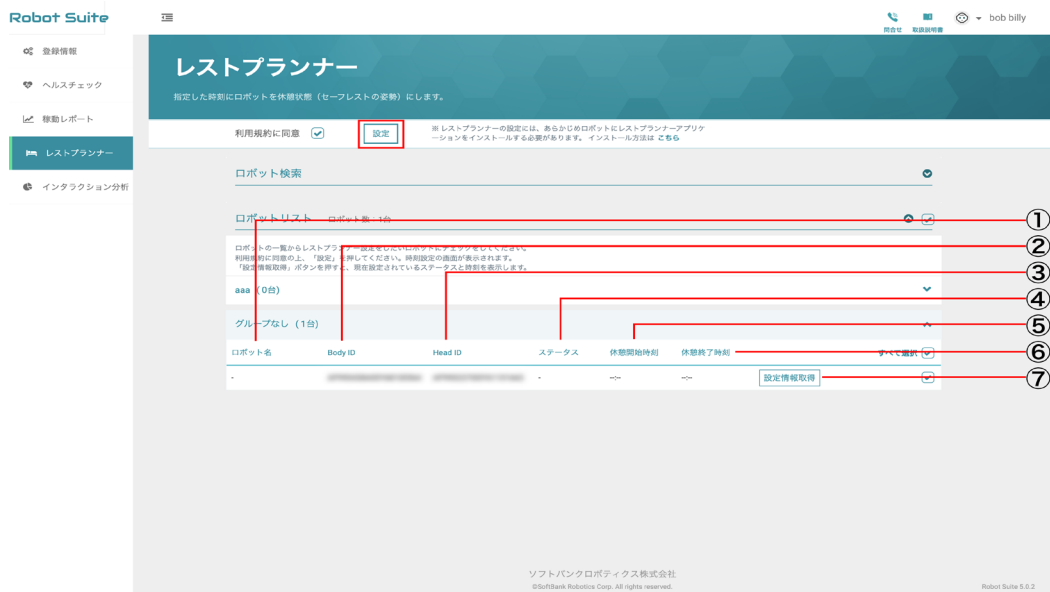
Robot Suite

問合せ 取扱説明書 bob billy

登録情報
ヘルスチェック
稼動レポート
レストプランナー
インタラクション分析

レストプランナー

指定した時刻にロボットを休憩状態（セーフレストの姿勢）にします。

利用規約に同意 設定

※ レストプランナーの設定には、あらかじめロボットにレストプランナーアプリケーションをインストールする必要があります。インストール方法は こちら

ロボット検索

ロボットリスト ロボット数：1台

ロボットの一覧からレストプランナー設定をしたいロボットにチェックをしてください。
利用規約に同意の上、「設定」を押してください。時刻設定の画面が表示されます。
「設定情報取得」ボタンを押すと、現在設定されているステータスと時刻を表示します。

aaa （0台）

グループなし（1台）

| ロボット名 | Body ID | Head ID | ステータス | 休憩開始時刻 | 休憩終了時刻 | すべて選択 |
|---|---|---|---|---|---|---|
| - | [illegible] | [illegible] | - | --:-- | --:-- | 設定情報取得 |

①
②
③
④
⑤
⑥
⑦

ソフトバンクロボティクス株式会社
©SoftBank Robotics Corp. All rights reserved.

Robot Suite 5.0.2